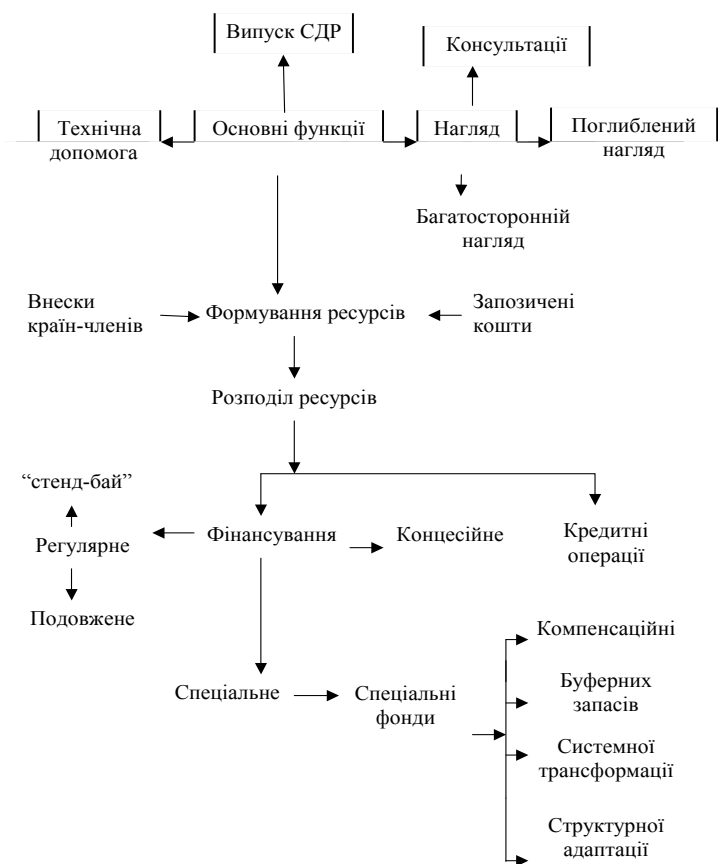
Випуск СДР

Консультації

Технічна допомога

Основні функції

Нагляд

Поглиблений нагляд

Багатосторонній нагляд

Внески країн-членів

Формування ресурсів

Запозичені кошти

Розподіл ресурсів

"стенд-бай"

Регулярне

Подовжене

Фінансування

Концесійне

Кредитні операції

Компенсаційні

Спеціальне

Спеціальні фонди

Буферних запасів

Системної трансформації

Структурної адаптації